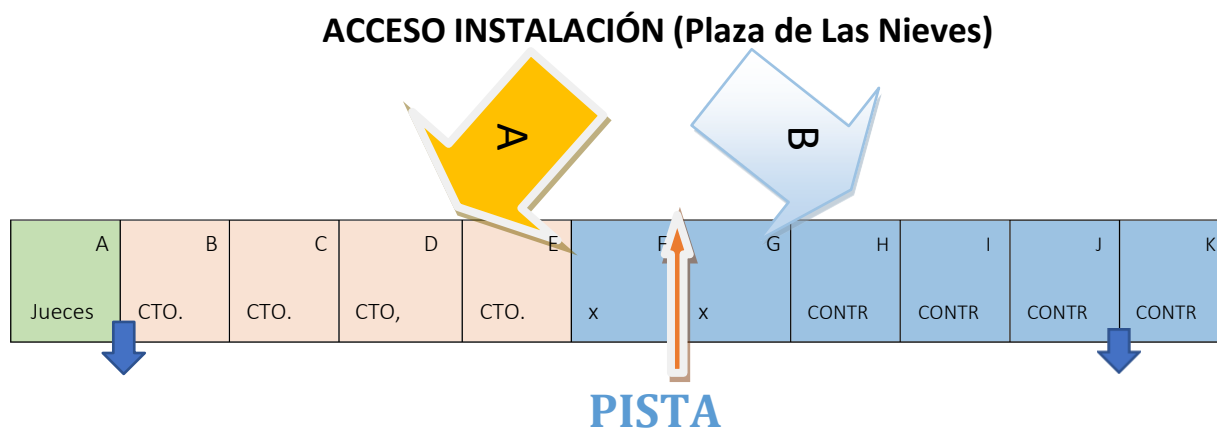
ACCESO INSTALACIÓN (Plaza de Las Nieves)

A

B

| A | B | C | D | E | F | G | H | I | J | K |
|---|---|---|---|---|---|---|---|---|---|---|
| Jueces | CTO. | CTO. | CTO, | CTO. | x | x | CONTR | CONTR | CONTR | CONTR |

PISTA